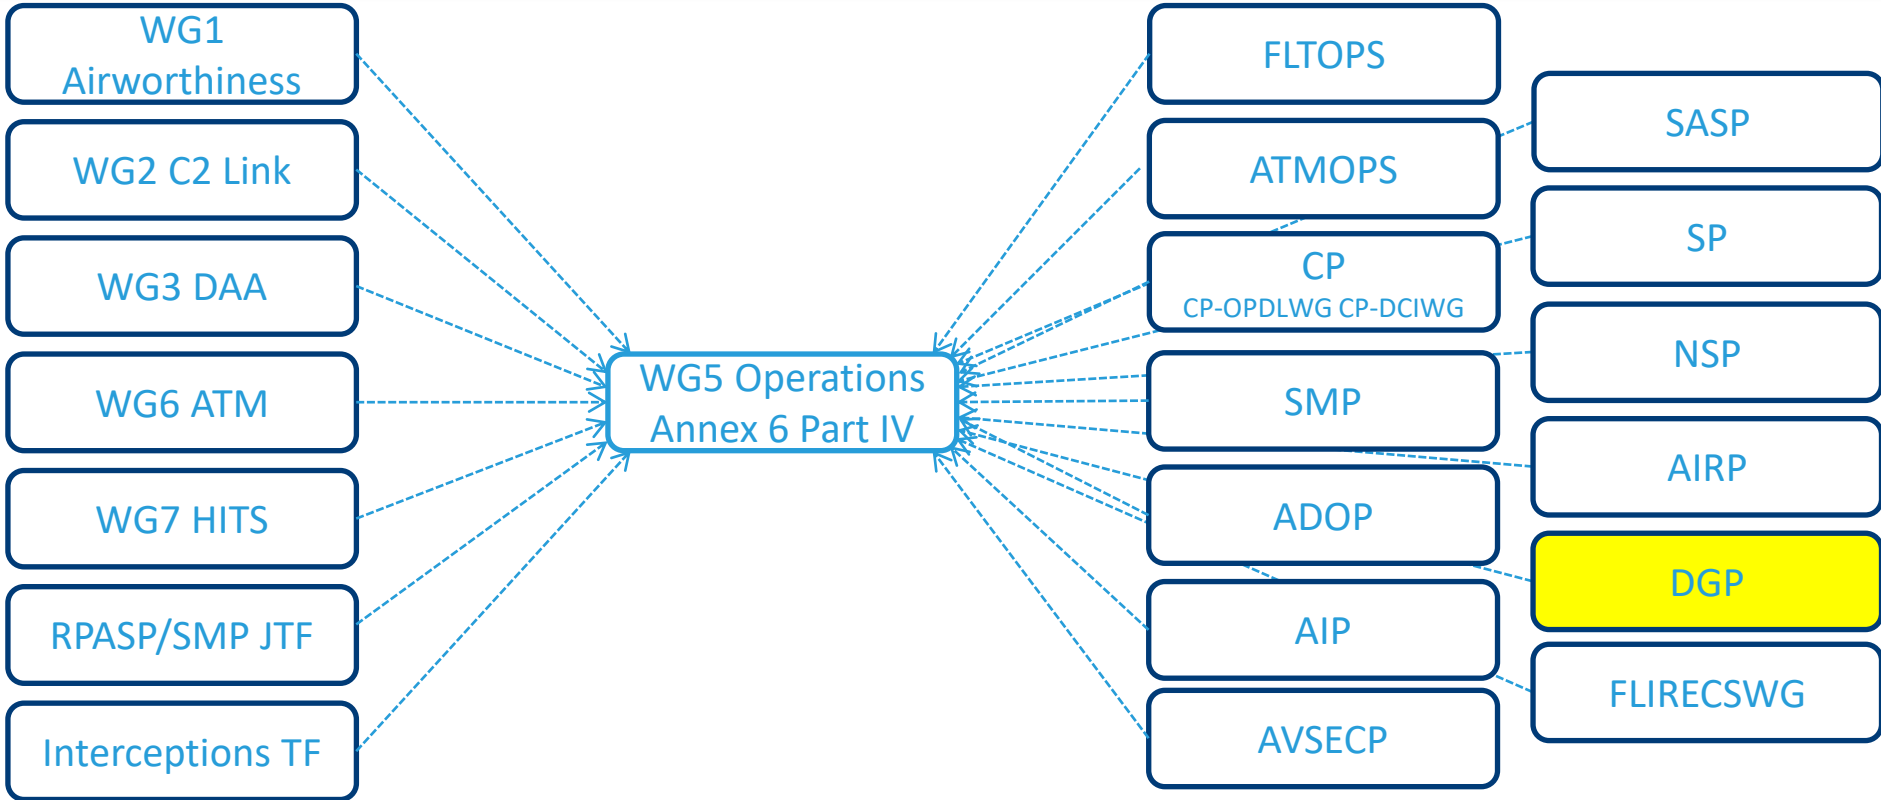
WG1 Airworthiness

WG2 C2 Link

WG3 DAA

WG6 ATM

WG7 HITS

RPASP/SMP JTF

Interceptions TF

WG5 Operations Annex 6 Part IV

FLTOPS

ATMOPS

CP
CP-OPDLWG CP-DCIWG

SMP

ADOP

AIP

AVSECP

SASP

SP

NSP

AIRP

DGP

FLIRECSWG